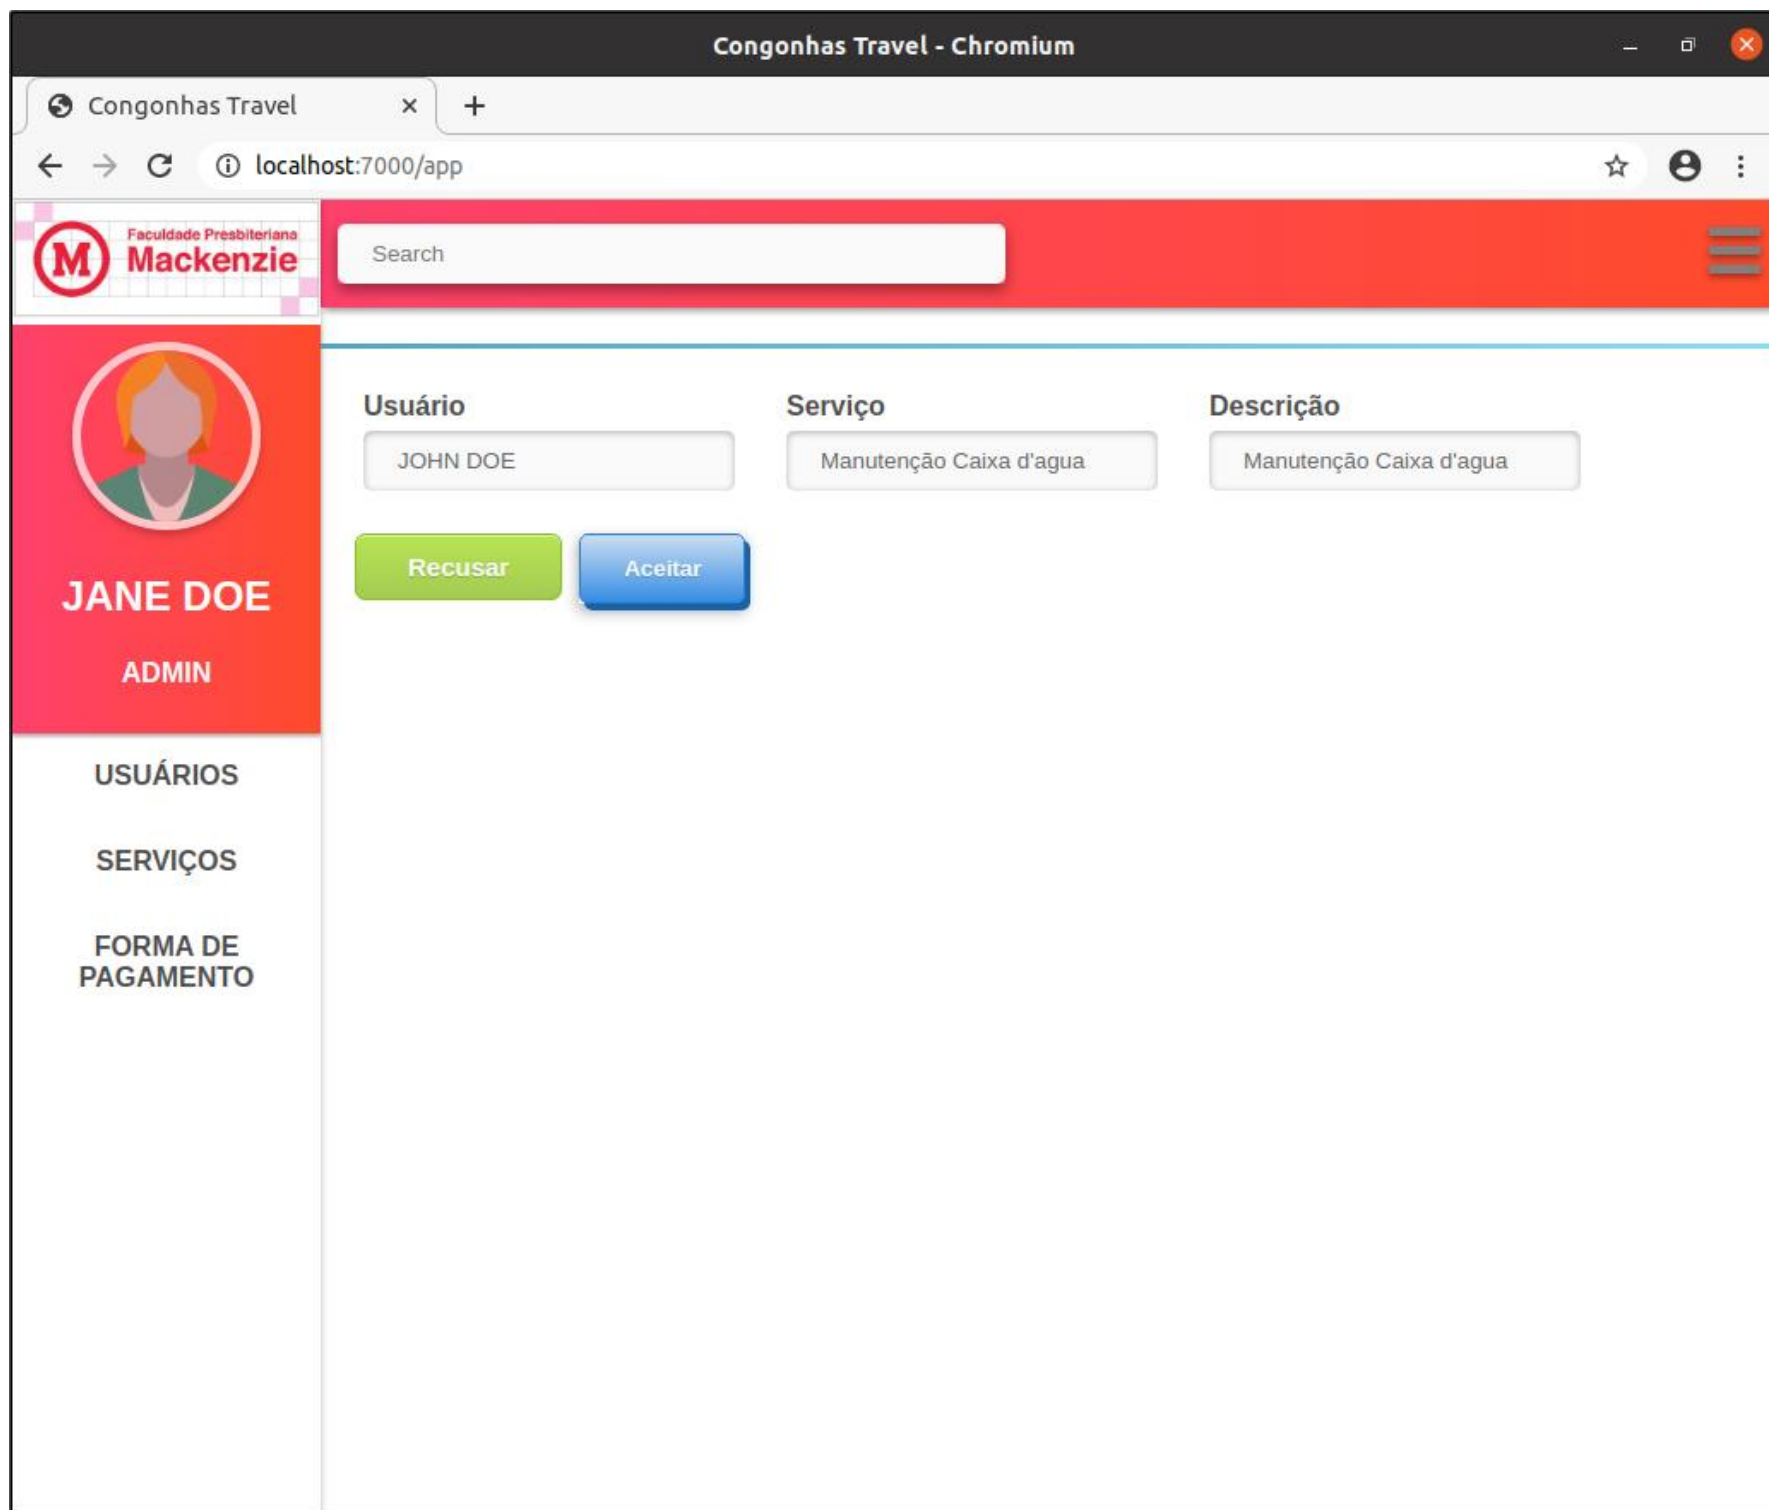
Congonhas Travel - Chromium

Congonhas Travel ×

+

localhost:7000/app

M Faculdade Presbiteriana Mackenzie

Search

JANE DOE

ADMIN

USUÁRIOS

SERVIÇOS

FORMA DE PAGAMENTO

Usuário

JOHN DOE

Serviço

Manutenção Caixa d'agua

Descrição

Manutenção Caixa d'agua

Recusar

Aceitar